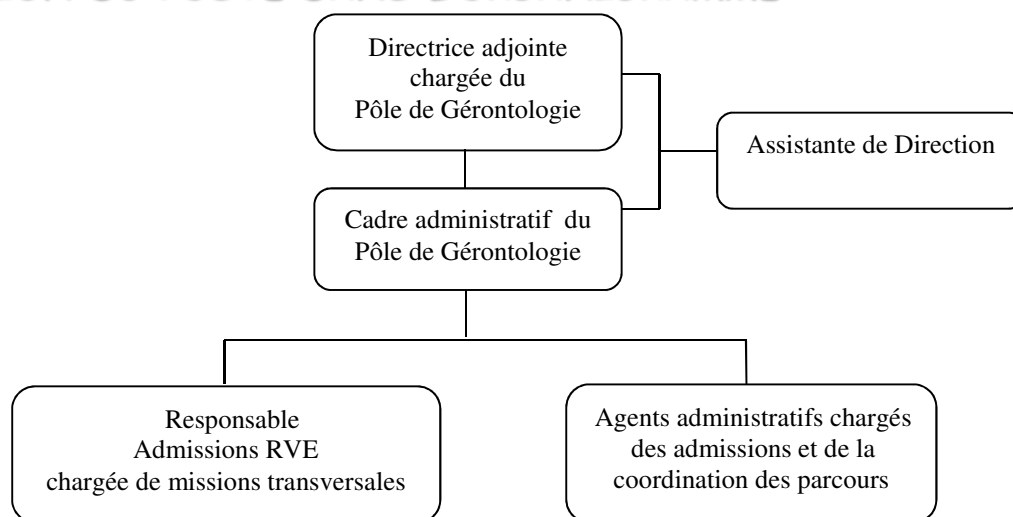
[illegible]

Directrice adjointe chargée du Pôle de Gérontologie

Assistante de Direction

Cadre administratif du Pôle de Gérontologie

Responsable Admissions RVE chargée de missions transversales

Agents administratifs chargés des admissions et de la coordination des parcours